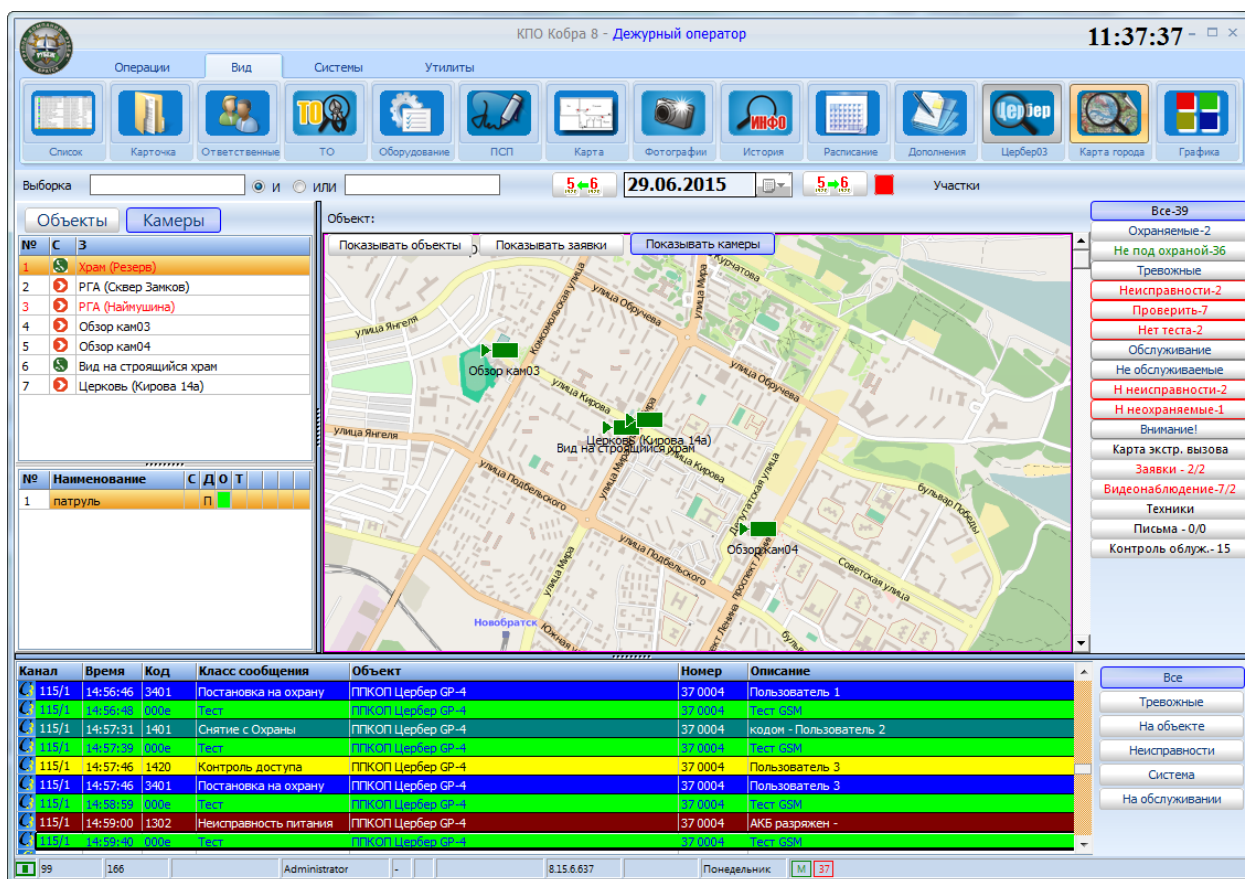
КПО Кобра 8 - Дежурный оператор

11:37:37

Операции Вид Системы Утилиты

Список Карточка Ответственные ТО Оборудование ПСП Карта Фотографии История Расписание Дополнения Цербер03 Карта города Графика

Выборка и или

29.06.2015

Участки

Объекты Камеры

| № | С | З |
|---|---|---|
| 1 | | Храм (Резерв) |
| 2 | | РГА (Сквер Замков) |
| 3 | | РГА (Наймушина) |
| 4 | | Обзор кам03 |
| 5 | | Обзор кам04 |
| 6 | | Вид на строящийся храм |
| 7 | | Церковь (Кирова 14а) |

| № | Наименование | С | Д | О | Т |
|---|---|---|---|---|---|
| 1 | патруль | | П | | |

Объект:

Показывать объекты Показывать заявки Показывать камеры

улица Янгеля Комсомольская улица улица Обручева улица Мира Курчатова Обзор кам03 улица Кирова улица Обручева Церковь (Кирова 14а) Вид на строящийся храм улица Янгеля улица Подбельского улица Кирова улица Мира улица Подбельского Депутатская улица бульвар Победы Обзор кам04 Советская улица Новобратск улица Мира Южная проспект Ленина

Все-39
Охраняемые-2
Не под охраной-36
Тревожные
Неисправности-2
Проверить-7
Нет теста-2
Обслуживание
Не обслуживаемые
Н неисправности-2
Н неохраняемые-1
Внимание!
Карта экстр. вызова
Заявки - 2/2
Видеонаблюдение-7/2
Техники
Письма - 0/0
Контроль облуж.- 15

| Канал | Время | Код | Класс сообщения | Объект | Номер | Описание |
|---|---|---|---|---|---|---|
| 115/1 | 14:56:46 | 3401 | Постановка на охрану | ППКОП Цербер GP-4 | 37 0004 | Пользователь 1 |
| 115/1 | 14:56:48 | 000е | Тест | ППКОП Цербер GP-4 | 37 0004 | Тест GSM |
| 115/1 | 14:57:31 | 1401 | Снятие с Охраны | ППКОП Цербер GP-4 | 37 0004 | кодом - Пользователь 2 |
| 115/1 | 14:57:39 | 000е | Тест | ППКОП Цербер GP-4 | 37 0004 | Тест GSM |
| 115/1 | 14:57:46 | 1420 | Контроль доступа | ППКОП Цербер GP-4 | 37 0004 | Пользователь 3 |
| 115/1 | 14:57:46 | 3401 | Постановка на охрану | ППКОП Цербер GP-4 | 37 0004 | Пользователь 3 |
| 115/1 | 14:58:59 | 000е | Тест | ППКОП Цербер GP-4 | 37 0004 | Тест GSM |
| 115/1 | 14:59:00 | 1302 | Неисправность питания | ППКОП Цербер GP-4 | 37 0004 | АКБ разряжен - |
| 115/1 | 14:59:40 | 000е | Тест | ППКОП Цербер GP-4 | 37 0004 | Тест GSM |

Все
Тревожные
На объекте
Неисправности
Система
На обслуживании

99 166 Administrator - 8.15.6.637 Понедельник M 37